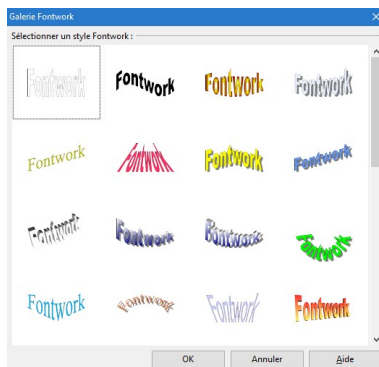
Galerie Fontwork

Sélectionner un style Fontwork :

Fontwork
Fontwork
Fontwork
Fontwork
Fontwork
Fontwork
Fontwork
Fontwork
Fontwork
Fontwork
Fontwork
Fontwork
Fontwork
Fontwork
Fontwork
Fontwork

OK
Annuler
Aide